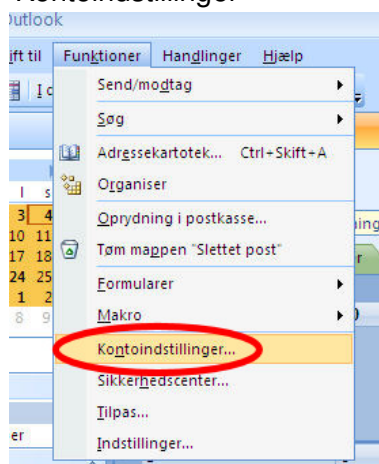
Kontoindstillinger

Outlook

ift til Funktioner Handlinger Hjælp

Send/modtag
Søg
Adressekartotek... Ctrl+Skift+A
Organiser
Oprydning i postkasse...
Tøm mappen "Slettet post"
Formularer
Makro
Kontoindstillinger...
Sikkerhedscenter...
Tilpas...
Indstillinger...

l s
3 4
10 11
17 18
24 25
1 2
8 9

er